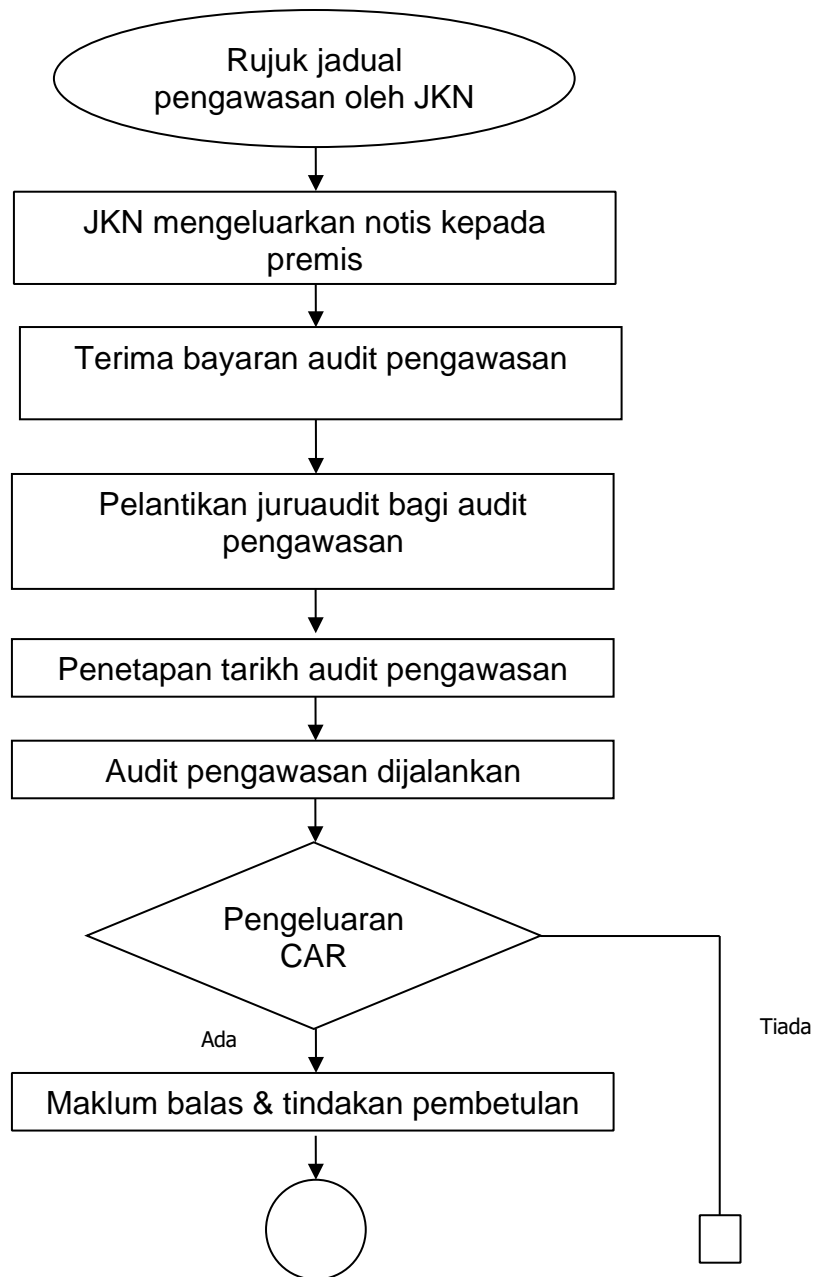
Rujuk jadual pengawasan oleh JKN

JKN mengeluarkan notis kepada premis

Terima bayaran audit pengawasan

Pelantikan juruaudit bagi audit pengawasan

Penetapan tarikh audit pengawasan

Audit pengawasan dijalankan

Pengeluaran CAR

Ada

Tiada

Maklum balas & tindakan pembetulan